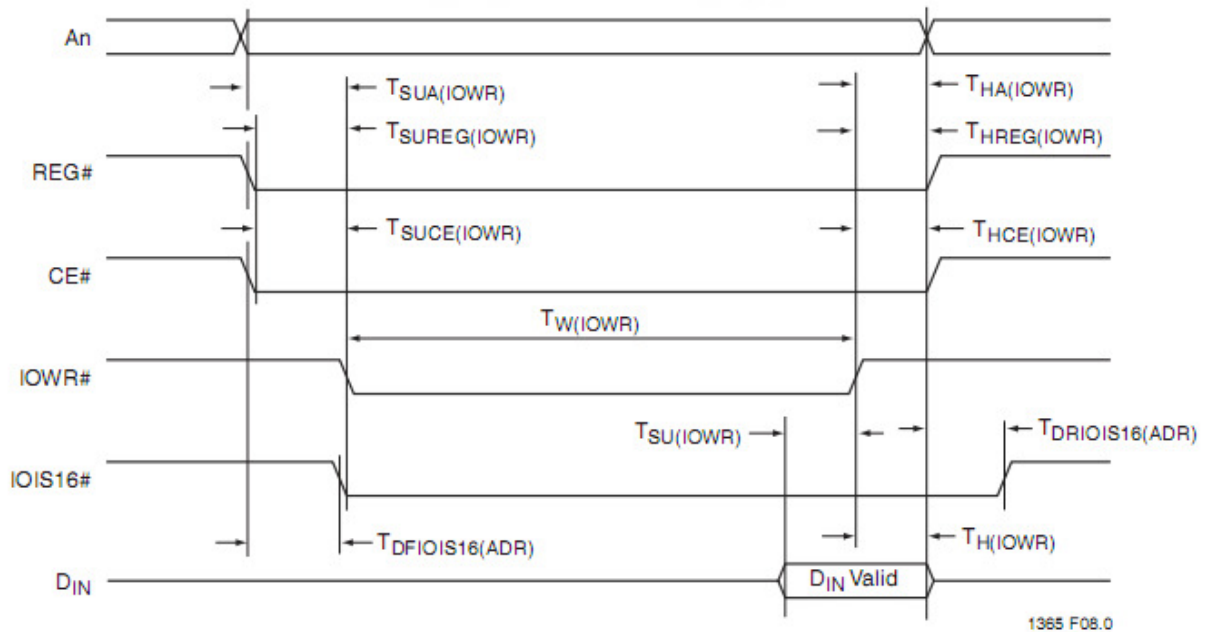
An

$T_{SUA(IOWR)}$

$T_{HA(IOWR)}$

$T_{SUREG(IOWR)}$

$T_{HREG(IOWR)}$

REG#

$T_{SUCE(IOWR)}$

$T_{HCE(IOWR)}$

CE#

$T_{W(IOWR)}$

IOWR#

$T_{SU(IOWR)}$

$T_{DRIOIS16(ADR)}$

IOIS16#

$T_{DFIOIS16(ADR)}$

$T_{H(IOWR)}$

$D_{IN}$

$D_{IN}$ Valid

1365 F08.0